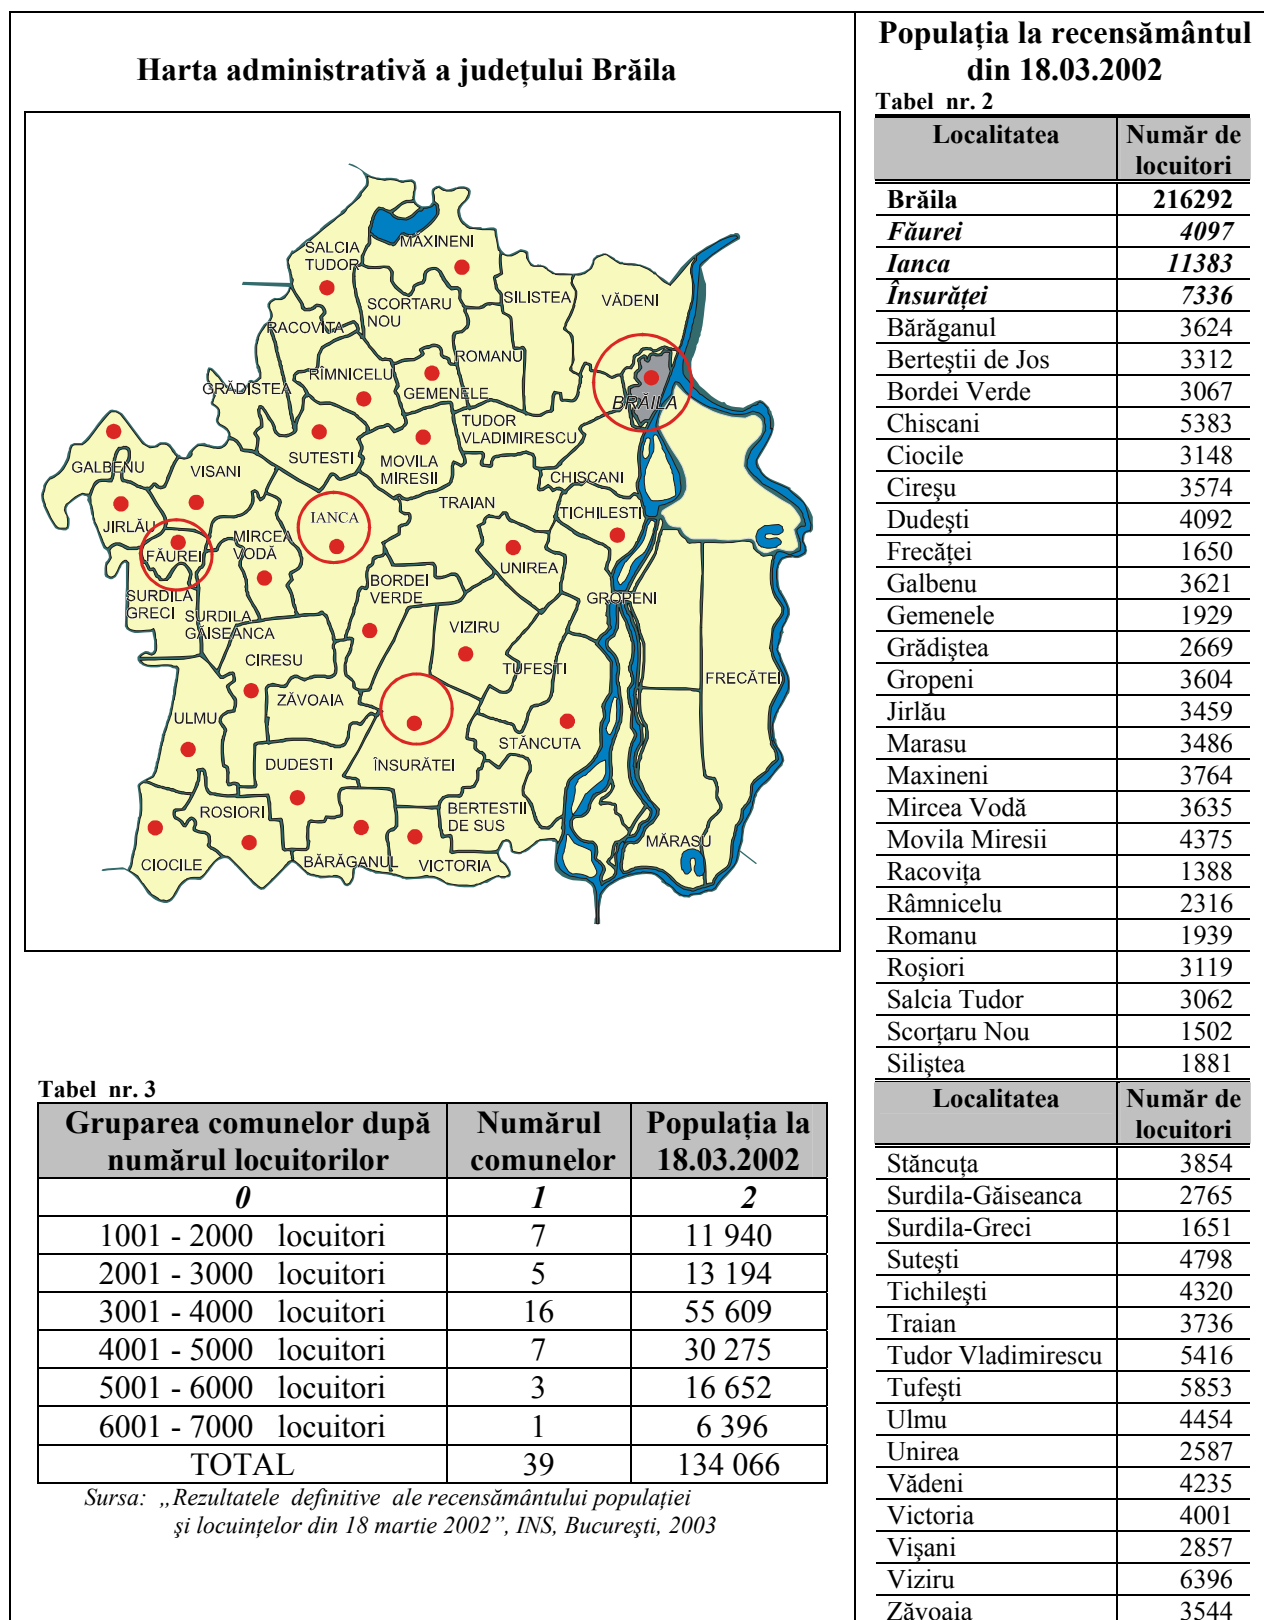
Harta administrativă a județului Brăila

SALCIA TUDOR
MĂXINENI
SCORTARU NOU
SILISTEA
VĂDENI
RACOVITA
ROMANU
RÎMNICELU
GEMENELE
GRĂDIȘTEA
BRĂILA
TUDOR VLADIMIRESCU
SUTESTI
MOVILA MIRESII
GALBENU
VISANI
CHISCANI
TRAIAN
IANCA
TICHILESTI
JIRLĂU
MIRCEA VODĂ
FĂUREI
UNIREA
BORDEI VERDE
SURDILA GRECI
SURDILA GĂISEANCA
GROPENI
VIZIRU
CIRESU
TUFESTI
FRECĂTEI
ZĂVOAIA
ULMU
STĂNCUTA
DUDESTI
ÎNSURĂTEI
ROSIORI
BERTESTII DE SUS
MĂRASU
CIOCILE
BĂRĂGANUL
VICTORIA

Populația la recensământul din 18.03.2002

Tabel nr. 2

| Localitatea | Număr de locuitori |
|---|---|
| **Brăila** | **216292** |
| ***Făurei*** | ***4097*** |
| ***Ianca*** | ***11383*** |
| ***Însurăței*** | ***7336*** |
| Bărăganul | 3624 |
| Berteștii de Jos | 3312 |
| Bordei Verde | 3067 |
| Chiscani | 5383 |
| Ciocile | 3148 |
| Cireșu | 3574 |
| Dudești | 4092 |
| Frecăței | 1650 |
| Galbenu | 3621 |
| Gemenele | 1929 |
| Grădiștea | 2669 |
| Gropeni | 3604 |
| Jirlău | 3459 |
| Marasu | 3486 |
| Maxineni | 3764 |
| Mircea Vodă | 3635 |
| Movila Miresii | 4375 |
| Racovița | 1388 |
| Râmnicelu | 2316 |
| Romanu | 1939 |
| Roșiori | 3119 |
| Salcia Tudor | 3062 |
| Scorțaru Nou | 1502 |
| Siliștea | 1881 |

| Localitatea | Număr de locuitori |
|---|---|
| Stăncuța | 3854 |
| Surdila-Găiseanca | 2765 |
| Surdila-Greci | 1651 |
| Sutești | 4798 |
| Tichilești | 4320 |
| Traian | 3736 |
| Tudor Vladimirescu | 5416 |
| Tufești | 5853 |
| Ulmu | 4454 |
| Unirea | 2587 |
| Vădeni | 4235 |
| Victoria | 4001 |
| Vișani | 2857 |
| Viziru | 6396 |
| Zăvoaia | 3544 |

Tabel nr. 3

| Gruparea comunelor după numărul locuitorilor | Numărul comunelor | Populația la 18.03.2002 |
|---|---|---|
| *0* | *1* | *2* |
| 1001 - 2000 locuitori | 7 | 11 940 |
| 2001 - 3000 locuitori | 5 | 13 194 |
| 3001 - 4000 locuitori | 16 | 55 609 |
| 4001 - 5000 locuitori | 7 | 30 275 |
| 5001 - 6000 locuitori | 3 | 16 652 |
| 6001 - 7000 locuitori | 1 | 6 396 |
| TOTAL | 39 | 134 066 |

*Sursa: „Rezultatele definitive ale recensământului populației și locuințelor din 18 martie 2002", INS, București, 2003*